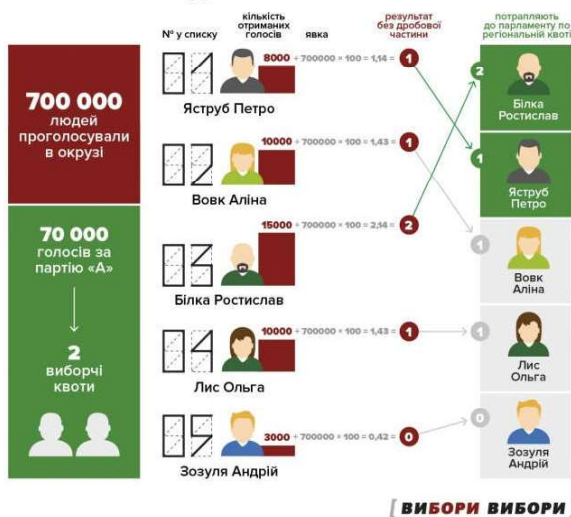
№ у списку

кількість отриманих голосів

явка

результат без дробової частини

потрапляють до парламенту по регіональній квоті

700 000 людей проголосували в окрузі

70 000 голосів за партію «А»

2 виборчі квоти

Яструб Петро

8000 ÷ 700000 × 100 = 1,14 = 1

Вовк Аліна

10000 ÷ 700000 × 100 = 1,43 = 1

Білка Ростислав

15000 ÷ 700000 × 100 = 2,14 = 2

Лис Ольга

10000 ÷ 700000 × 100 = 1,43 = 1

Зозуля Андрій

3000 ÷ 700000 × 100 = 0,42 = 0

2 Білка Ростислав

1 Яструб Петро

1 Вовк Аліна

1 Лис Ольга

0 Зозуля Андрій

ВИБОРИ ВИБОРИ